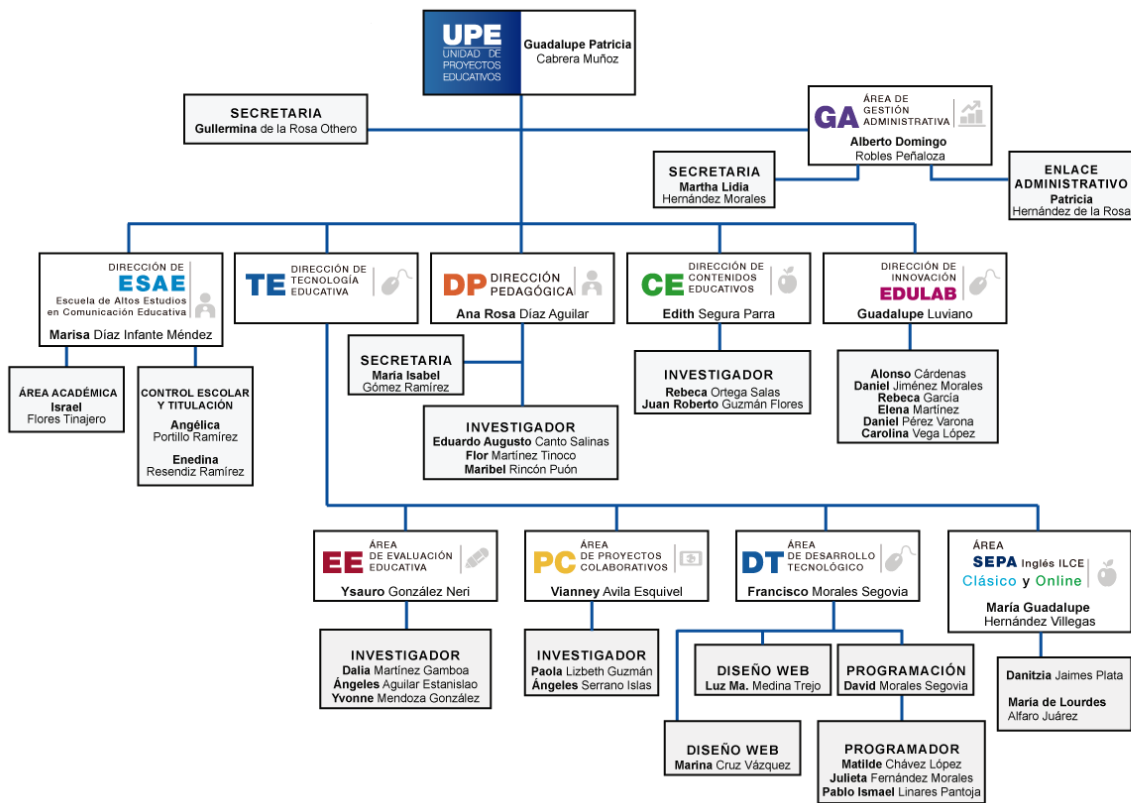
UPE
UNIDAD DE PROYECTOS EDUCATIVOS
Guadalupe Patricia
Cabrera Muñoz

SECRETARIA
Gullermina de la Rosa Othero

GA ÁREA DE GESTIÓN ADMINISTRATIVA
Alberto Domingo
Robles Peñaloza

SECRETARIA
Martha Lidia
Hernández Morales

ENLACE ADMINISTRATIVO
Patricia
Hernández de la Rosa

DIRECCIÓN DE
ESAE
Escuela de Altos Estudios en Comunicación Educativa
Marisa Díaz Infante Méndez

TE DIRECCIÓN DE TECNOLOGÍA EDUCATIVA

DP DIRECCIÓN PEDAGÓGICA
Ana Rosa Díaz Aguilar

CE DIRECCIÓN DE CONTENIDOS EDUCATIVOS
Edith Segura Parra

DIRECCIÓN DE INNOVACIÓN
EDULAB
Guadalupe Luviano

ÁREA ACADÉMICA
Israel
Flores Tinajero

CONTROL ESCOLAR Y TITULACIÓN
Angélica
Portillo Ramírez
Enedina
Resendiz Ramírez

SECRETARIA
María Isabel
Gómez Ramírez

INVESTIGADOR
Eduardo Augusto Canto Salinas
Flor Martínez Tinoco
Maribel Rincón Puón

INVESTIGADOR
Rebeca Ortega Salas
Juan Roberto Guzmán Flores

Alonso Cárdenas
Daniel Jiménez Morales
Rebeca García
Elena Martínez
Daniel Pérez Varona
Carolina Vega López

EE ÁREA DE EVALUACIÓN EDUCATIVA
Ysauro González Neri

PC ÁREA DE PROYECTOS COLABORATIVOS
Vianney Avila Esquivel

DT ÁREA DE DESARROLLO TECNOLÓGICO
Francisco Morales Segovia

ÁREA
SEPA Inglés ILCE
Clásico y Online
María Guadalupe
Hernández Villegas

INVESTIGADOR
Dalia Martínez Gamboa
Ángeles Aguilar Estanislao
Yvonne Mendoza González

INVESTIGADOR
Paola Lizbeth Guzmán
Ángeles Serrano Islas

DISEÑO WEB
Luz Ma. Medina Trejo

PROGRAMACIÓN
David Morales Segovia

Danitzia Jaimes Plata
María de Lourdes
Alfaro Juárez

DISEÑO WEB
Marina Cruz Vázquez

PROGRAMADOR
Matilde Chávez López
Julieta Fernández Morales
Pablo Ismael Linares Pantoja